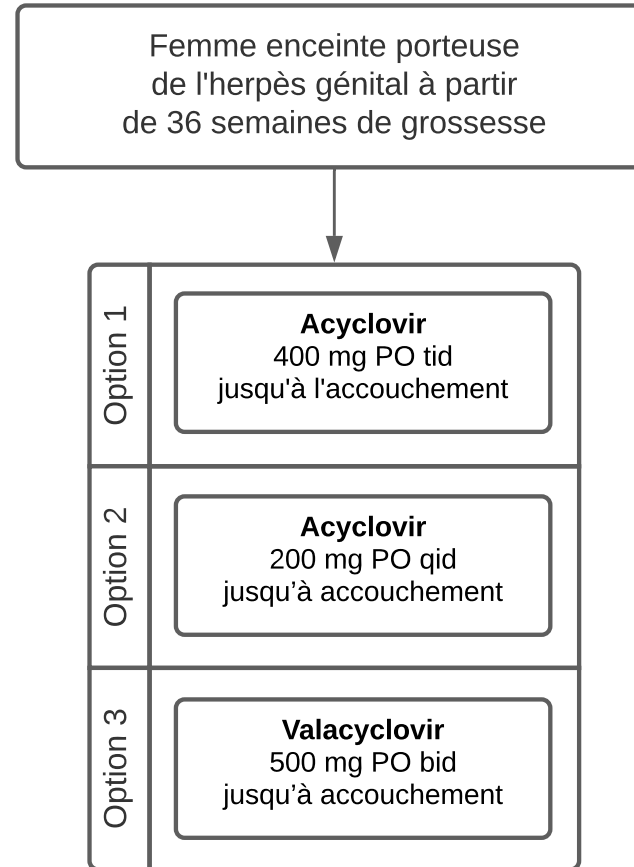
Femme enceinte porteuse de l'herpès génital à partir de 36 semaines de grossesse

Option 1

**Acyclovir**
400 mg PO tid
jusqu'à l'accouchement

Option 2

**Acyclovir**
200 mg PO qid
jusqu’à accouchement

Option 3

**Valacyclovir**
500 mg PO bid
jusqu’à accouchement